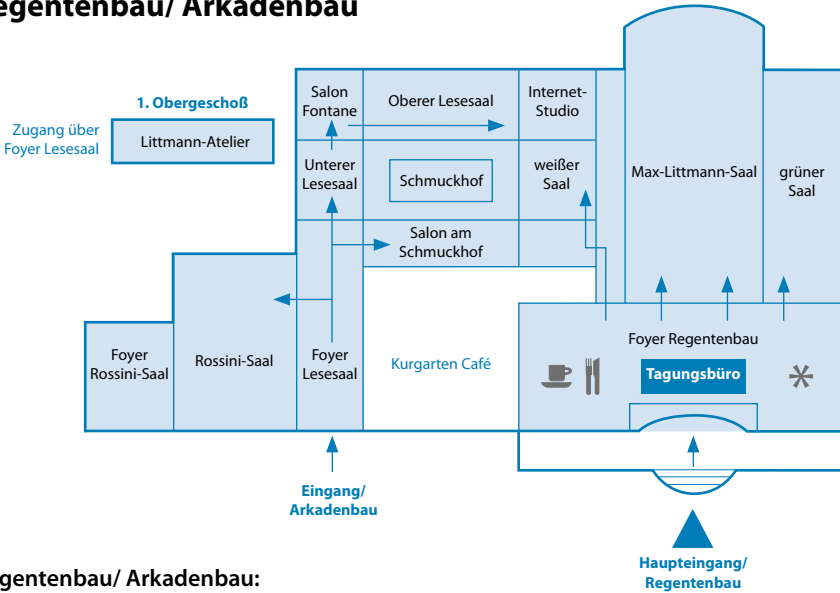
egentenbau/ Arkadenbau

1. Obergeschoß

Zugang über Foyer Lesesaal

Littmann-Atelier

Salon Fontane

Oberer Lesesaal

Internet-Studio

Unterer Lesesaal

Schmuckhof

weißer Saal

Max-Littmann-Saal

grüner Saal

Salon am Schmuckhof

Foyer Rossini-Saal

Rossini-Saal

Foyer Lesesaal

Kurgarten Café

Foyer Regentenbau

Tagungsbüro

Eingang/ Arkadenbau

Haupteingang/ Regentenbau

gentenbau/ Arkadenbau: